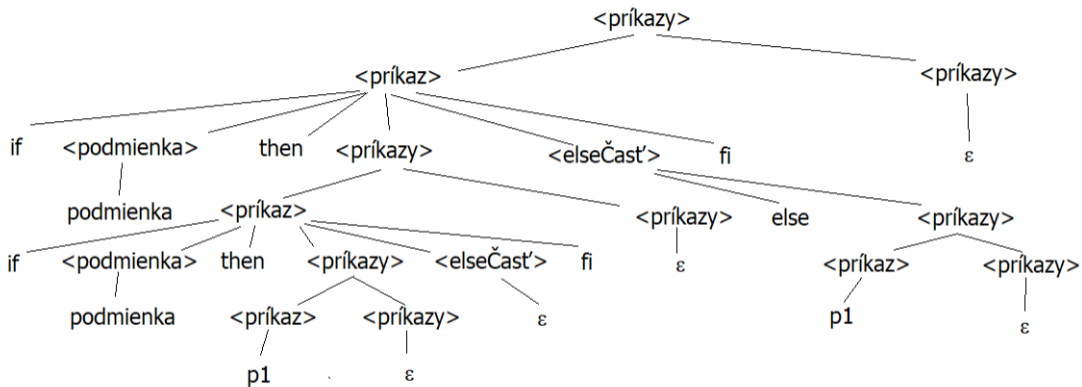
<príkazy>

<príkaz> <príkazy>

if <podmienka> then <príkazy> <elseČasť> fi ε

podmienka <príkaz> <príkazy> else <príkazy>

if <podmienka> then <príkazy> <elseČasť> fi ε <príkaz> <príkazy>

podmienka <príkaz> <príkazy> ε p1 ε

p1 ε